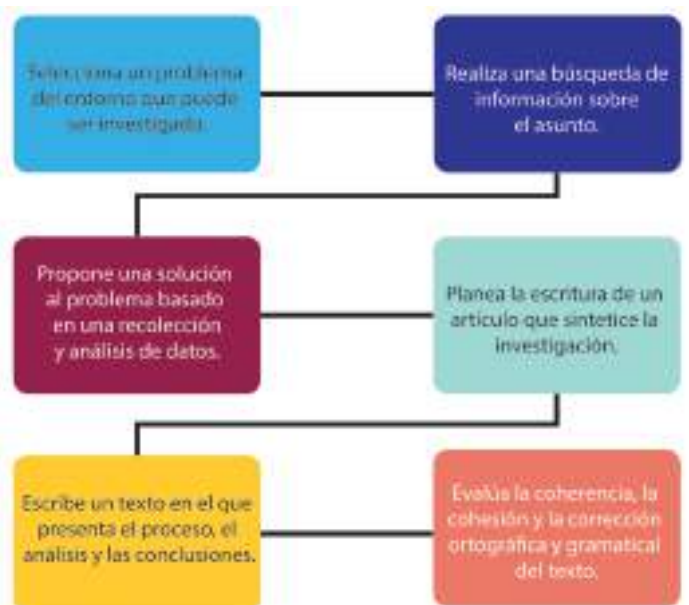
Selecciona un problema del entorno que puede ser investigado.

Realiza una búsqueda de información sobre el asunto.

Propone una solución al problema basado en una recolección y análisis de datos.

Planea la escritura de un artículo que sintetice la investigación.

Escribe un texto en el que presenta el proceso, el análisis y las conclusiones.

Evalúa la coherencia, la cohesión y la corrección ortográfica y gramatical del texto.